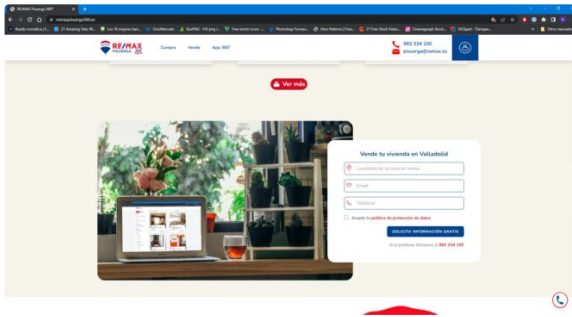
RE/MAX Pisuerga 360º

RE/MAX PISUERGA 360

Compra Vende App 360º

983 334 100
pisuerga@remax.es

Ver más

Vende tu vivienda en Valladolid

Localidad de la casa en venta

Email

Teléfono

Acepto la política de protección de datos

SOLICITA INFORMACIÓN GRATIS

O si prefieres llámanos al 983 334 100